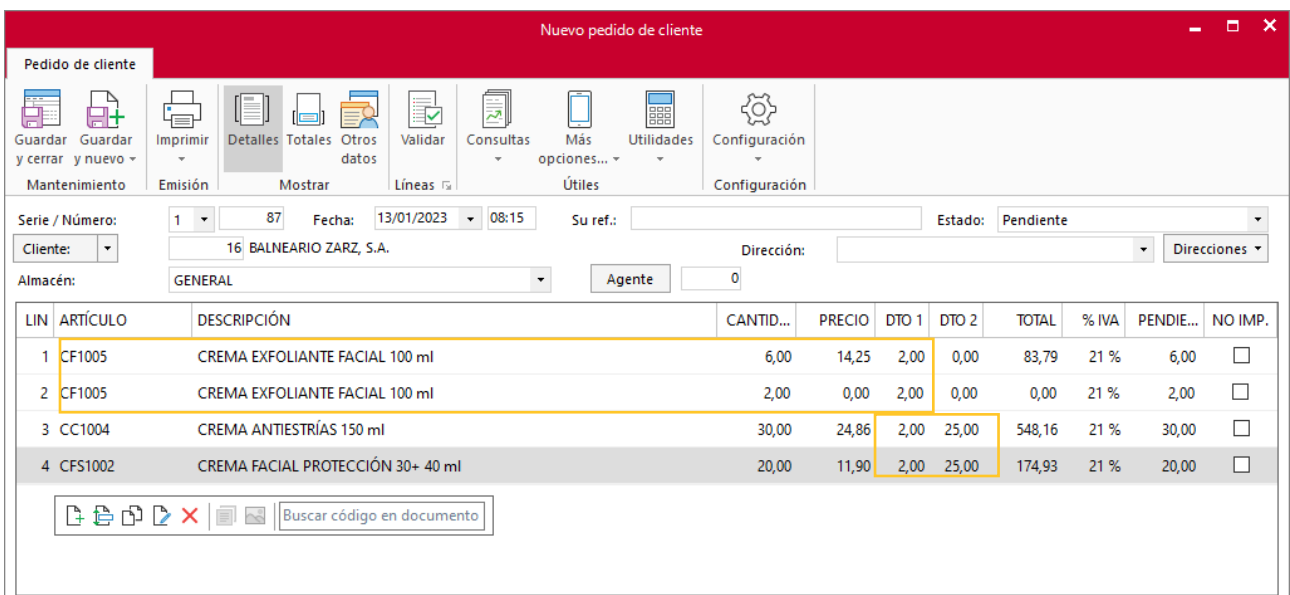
Nuevo pedido de cliente

Pedido de cliente

Guardar y cerrar
Guardar y nuevo
Imprimir
Detalles
Totales
Otros datos
Validar
Consultas
Más opciones...
Utilidades
Configuración

Mantenimiento
Emisión
Mostrar
Líneas
Útiles
Configuración

Serie / Número: 1 87 Fecha: 13/01/2023 08:15 Su ref.: Estado: Pendiente
Cliente: 16 BALNEARIO ZARZ, S.A. Dirección: Direcciones
Almacén: GENERAL Agente 0

| LIN | ARTÍCULO | DESCRIPCIÓN | CANTID... | PRECIO | DTO 1 | DTO 2 | TOTAL | % IVA | PENDIE... | NO IMP. |
|---|---|---|---|---|---|---|---|---|---|---|
| 1 | CF1005 | CREMA EXFOLIANTE FACIAL 100 ml | 6,00 | 14,25 | 2,00 | 0,00 | 83,79 | 21 % | 6,00 | ☐ |
| 2 | CF1005 | CREMA EXFOLIANTE FACIAL 100 ml | 2,00 | 0,00 | 2,00 | 0,00 | 0,00 | 21 % | 2,00 | ☐ |
| 3 | CC1004 | CREMA ANTIESTRÍAS 150 ml | 30,00 | 24,86 | 2,00 | 25,00 | 548,16 | 21 % | 30,00 | ☐ |
| 4 | CFS1002 | CREMA FACIAL PROTECCIÓN 30+ 40 ml | 20,00 | 11,90 | 2,00 | 25,00 | 174,93 | 21 % | 20,00 | ☐ |

Buscar código en documento